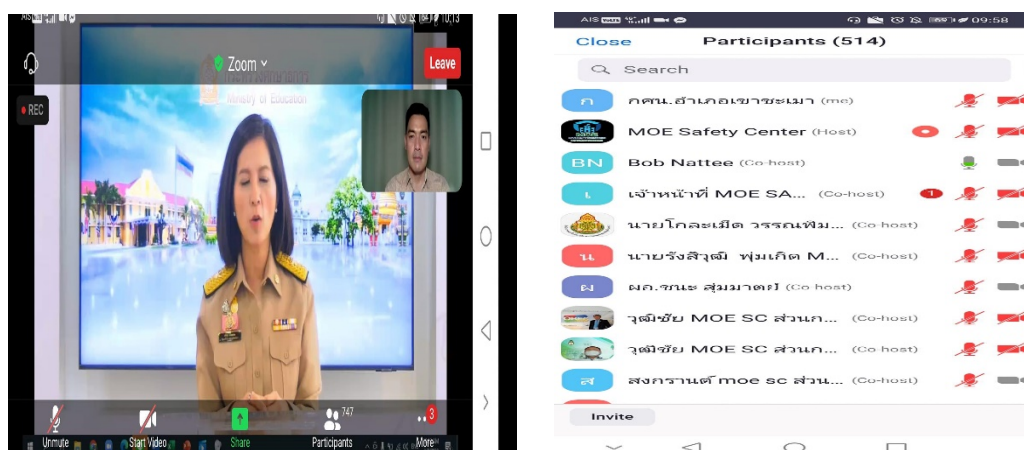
AIS 10:13

Zoom
Leave
REC
Ministry of Education
Unmute
Start Video
Share
747
Participants
3
More

AIS 09:58
Close
Participants (514)
Search
ก กศน.อำเภอเขาชะเมา (me)
MOE Safety Center (Host)
BN Bob Nattee (Co-host)
L เจ้าหน้าที่ MOE SA... (Co-host) 1
นายโกละเมิด วรรณพิม... (Co-host)
น นายรังสิวุฒิ พุ่มเกิด M... (Co-host)
ผ ผก.ชนะ สุมมาตย์ (Co-host)
วุฒิชัย MOE SC ส่วนก... (Co-host)
วุฒิชัย MOE SC ส่วนก... (Co-host)
ส สงกรานต์ moe sc ส่วน... (Co-host)
Invite